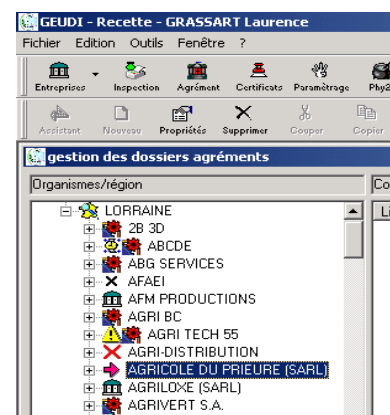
GEUDI - Recette - GRASSART Laurence

Fichier Edition Outils Fenêtre ?

Entreprises Inspection Agrément Certificats Paramétrage Phy2

Assistant Nouveau Propriétés Supprimer Couper Copier

gestion des dossiers agréments

Organismes/région

Co

Li

LORRAINE
2B 3D
ABCDE
ABG SERVICES
AFAEI
AFM PRODUCTIONS
AGRI BC
AGRI TECH 55
AGRI-DISTRIBUTION
AGRICOLE DU PRIEURE (SARL)
AGRILOXE (SARL)
AGRIVERT S.A.